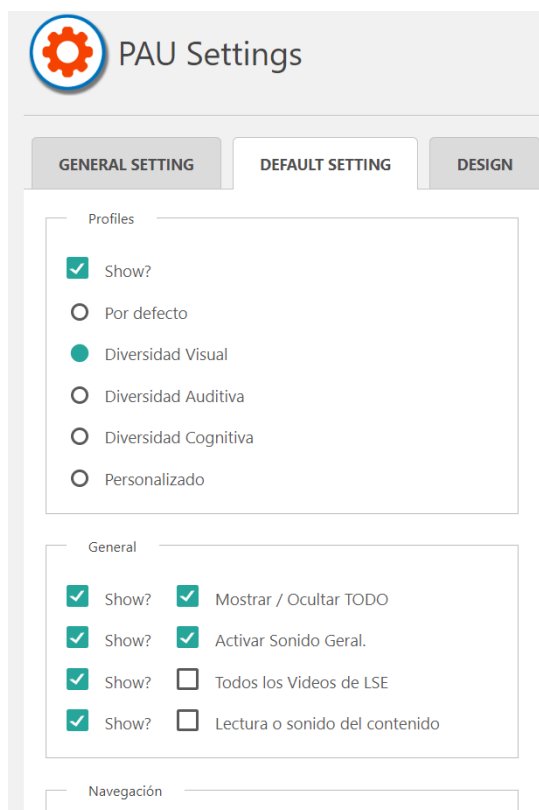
PAU Settings

GENERAL SETTING
DEFAULT SETTING
DESIGN

Profiles

Show?
Por defecto
Diversidad Visual
Diversidad Auditiva
Diversidad Cognitiva
Personalizado

General

Show? Mostrar / Ocultar TODO
Show? Activar Sonido Geral.
Show? Todos los Videos de LSE
Show? Lectura o sonido del contenido

Navegación